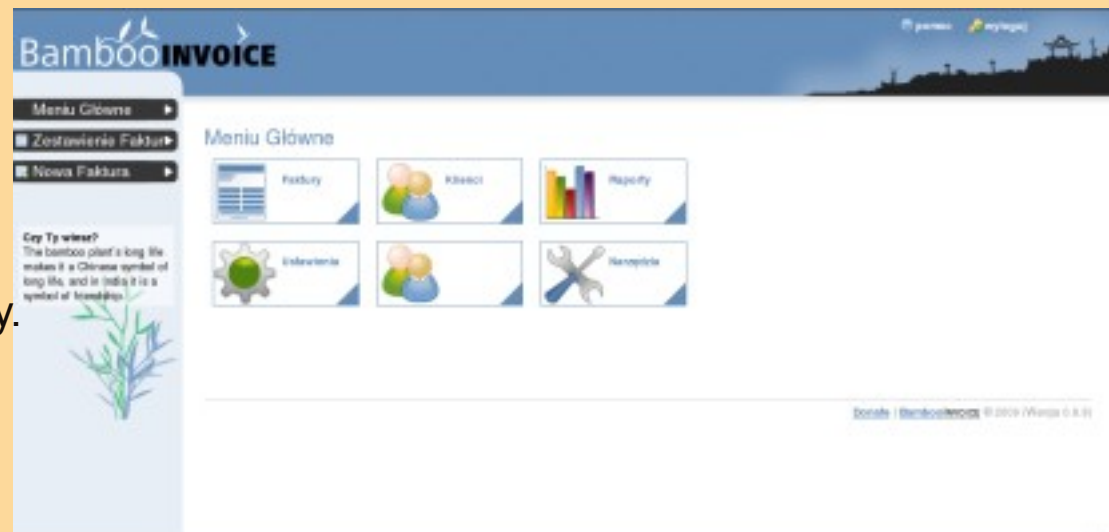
BambooINVOICE

pomoc wyloguj

Meniu Główne
Zestawienie Faktur
Nowa Faktura

Czy Ty wiesz?
The bamboo plant's long life makes it a Chinese symbol of long life, and in India it is a symbol of friendship.

y.

Meniu Główne

Faktury
Klienci
Raporty
Ustawienia
Narzędzia

Donate | BambooINVOICE © 2009 (Wersja 0.8.9)